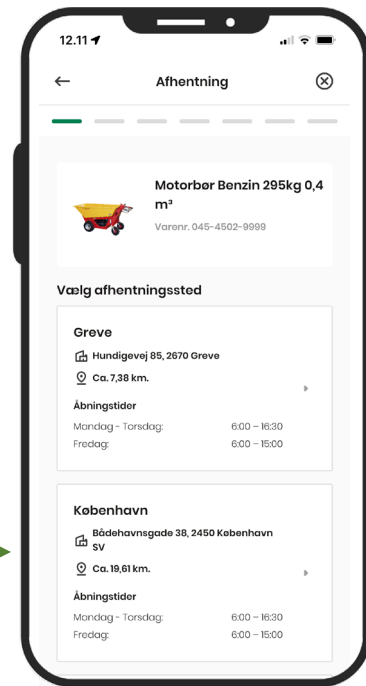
12.11

Afhentning

Motorbør Benzin 295kg 0,4 m³

Varenr. 045-4502-9999

Vælg afhentningssted

Greve

Hundigevej 85, 2670 Greve

Ca. 7,38 km.

Åbningstider

| Mandag - Torsdag: | 6:00 – 16:30 |
|---|---|
| Fredag: | 6:00 – 15:00 |

København

Bådehavnsgade 38, 2450 København SV

Ca. 19,61 km.

Åbningstider

| Mandag - Torsdag: | 6:00 – 16:30 |
|---|---|
| Fredag: | 6:00 – 15:00 |